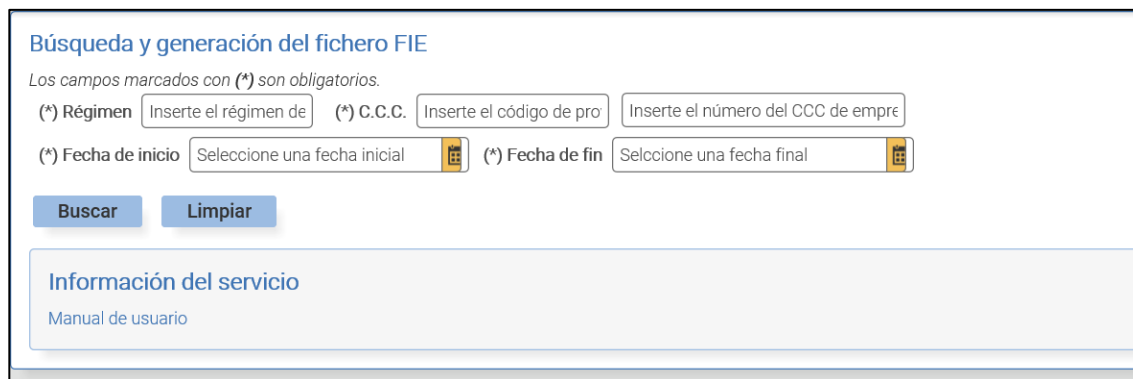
Búsqueda y generación del fichero FIE

*Los campos marcados con **(*)** son obligatorios.*

(*) Régimen Inserte el régimen de (*) C.C.C. Inserte el código de pro Inserte el número del CCC de empre

(*) Fecha de inicio Seleccione una fecha inicial (*) Fecha de fin Selccione una fecha final

Buscar Limpiar

Información del servicio

Manual de usuario